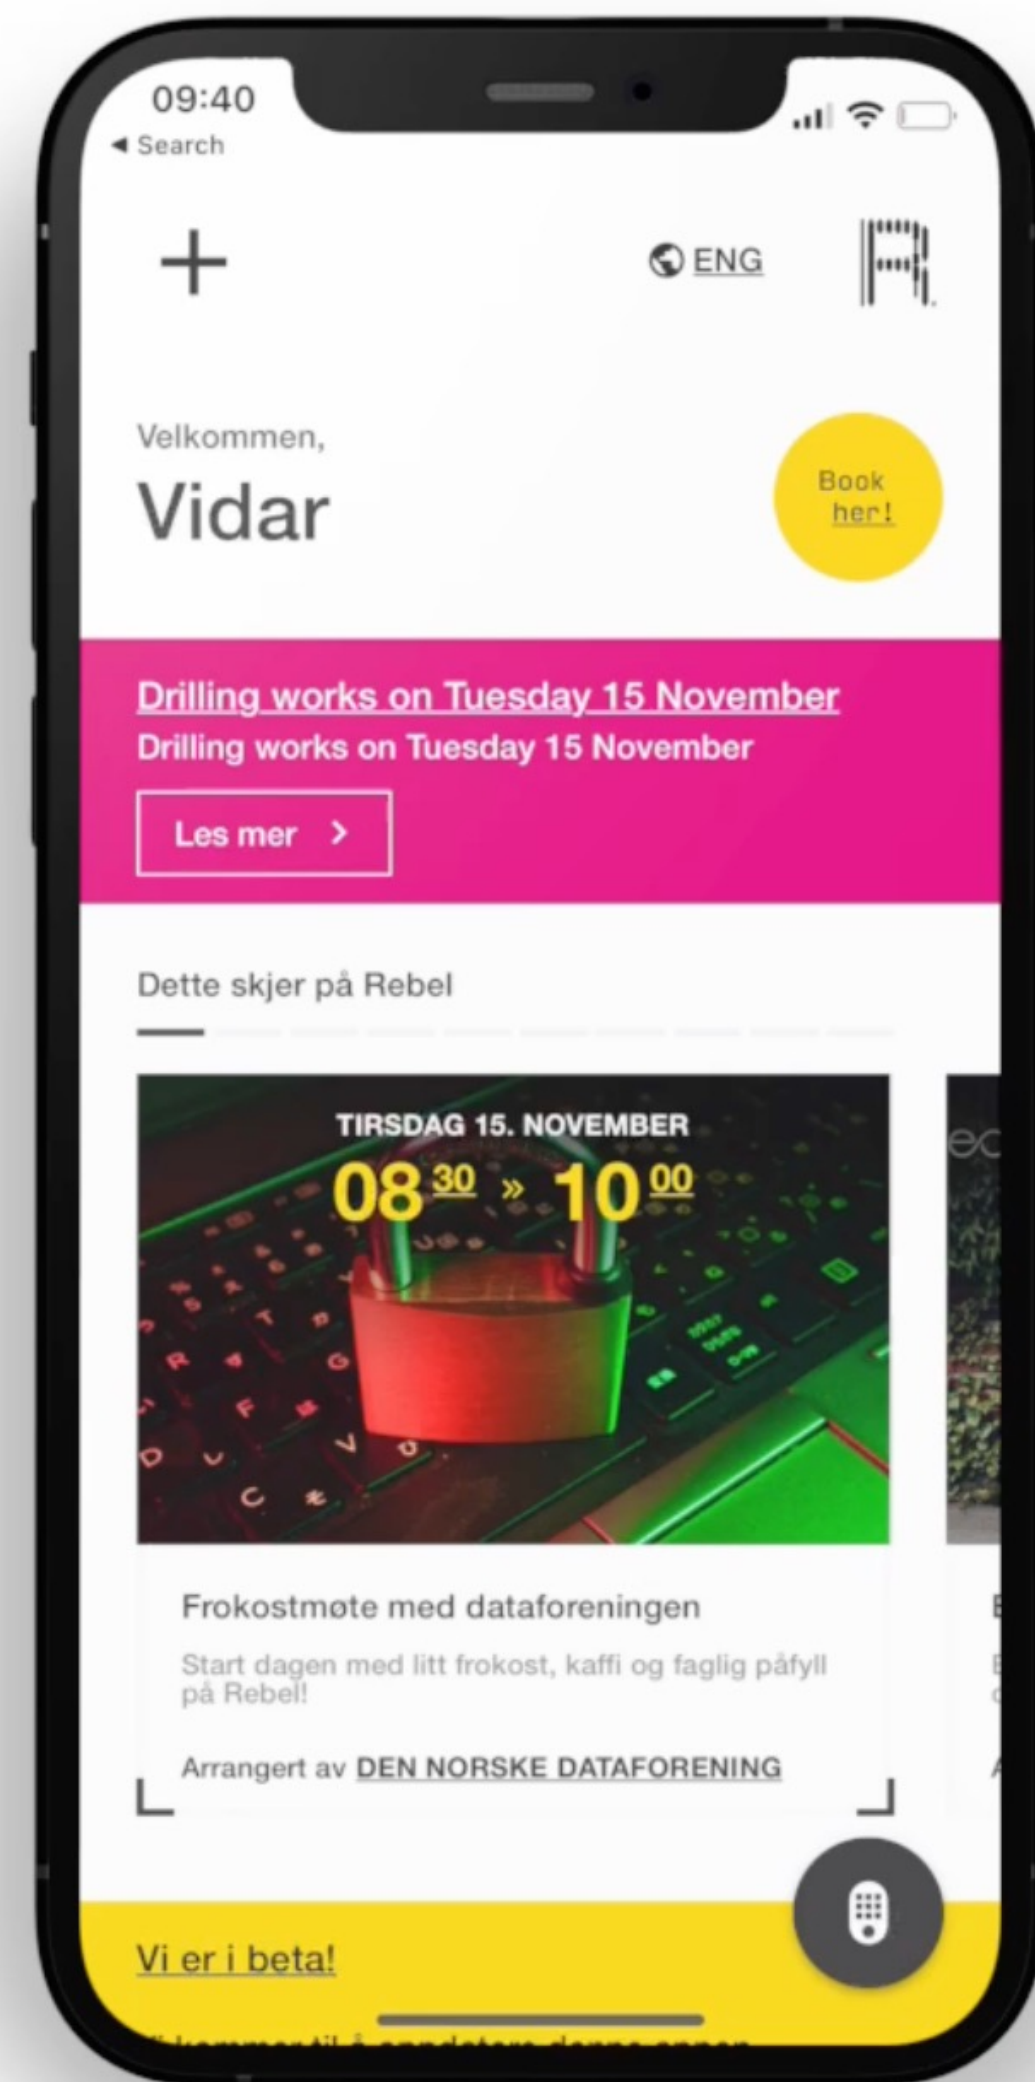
09:40
◂ Search

+

ENG

R

Velkommen,
Vidar

Book her!

Drilling works on Tuesday 15 November
Drilling works on Tuesday 15 November

Les mer >

Dette skjer på Rebel

TIRSDAG 15. NOVEMBER
$08^{30}$ » $10^{00}$

Frokostmøte med dataforeningen

Start dagen med litt frokost, kaffi og faglig påfyll på Rebel!

Arrangert av DEN NORSKE DATAFORENING

Vi er i beta!

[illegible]